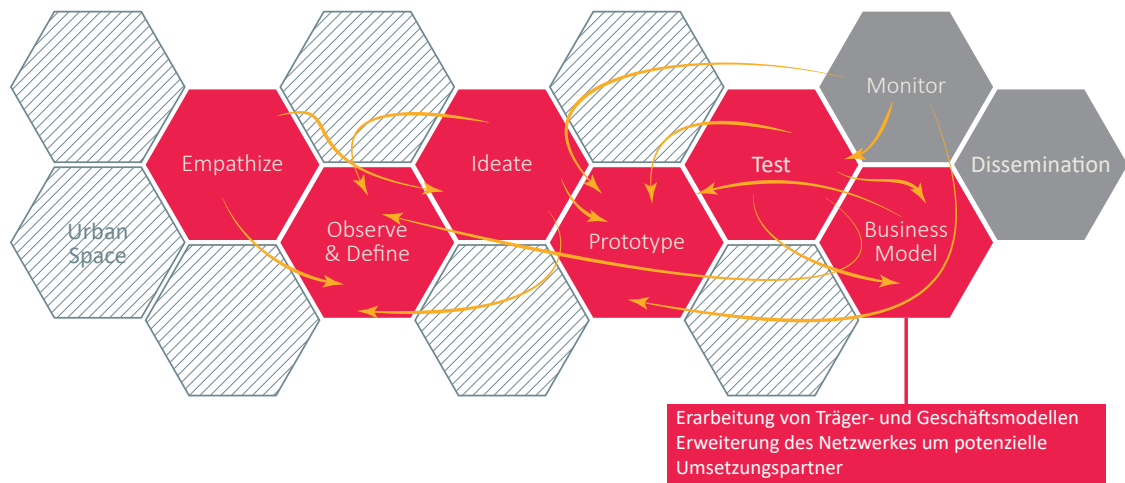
Monitor

Empathize

Ideate

Test

Dissemination

Urban Space

Observe & Define

Prototype

Business Model

Erarbeitung von Träger- und Geschäftsmodellen
Erweiterung des Netzwerkes um potenzielle Umsetzungspartner